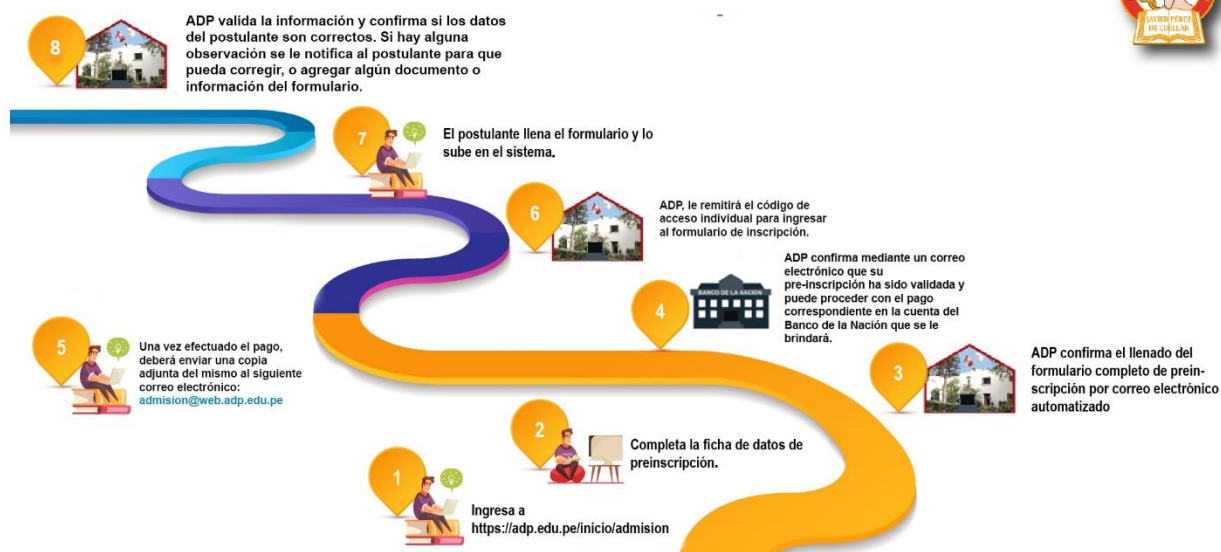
8

ADP valida la información y confirma si los datos del postulante son correctos. Si hay alguna observación se le notifica al postulante para que pueda corregir, o agregar algún documento o información del formulario.

JAVIER PÉREZ DE CUÉLLAR

7

El postulante llena el formulario y lo sube en el sistema.

6

ADP, le remitirá el código de acceso individual para ingresar al formulario de inscripción.

4

BANCO DE LA NACIÓN

ADP confirma mediante un correo electrónico que su pre-inscripción ha sido validada y puede proceder con el pago correspondiente en la cuenta del Banco de la Nación que se le brindará.

5

Una vez efectuado el pago, deberá enviar una copia adjunta del mismo al siguiente correo electrónico: admision@web.adp.edu.pe

3

ADP confirma el llenado del formulario completo de preinscripción por correo electrónico automatizado

2

Completa la ficha de datos de preinscripción.

1

Ingresa a https://adp.edu.pe/inicio/admision